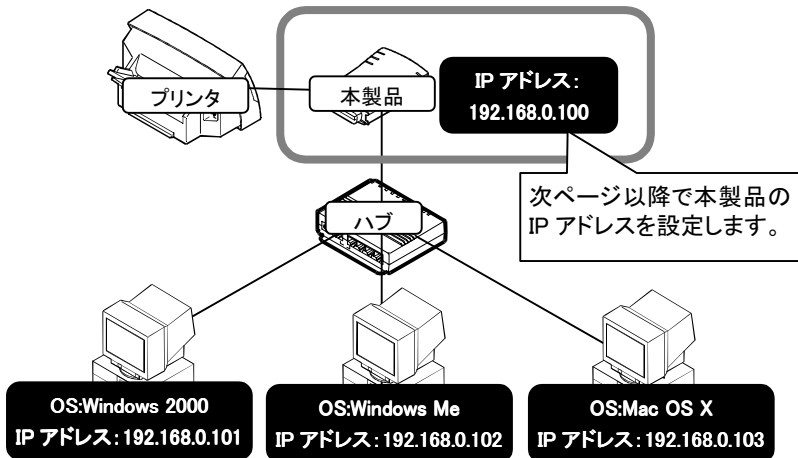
プリンタ

本製品

IP アドレス:
192.168.0.100

次ページ以降で本製品の IP アドレスを設定します。

ハブ

OS:Windows 2000
IP アドレス:192.168.0.101

OS:Windows Me
IP アドレス:192.168.0.102

OS:Mac OS X
IP アドレス:192.168.0.103